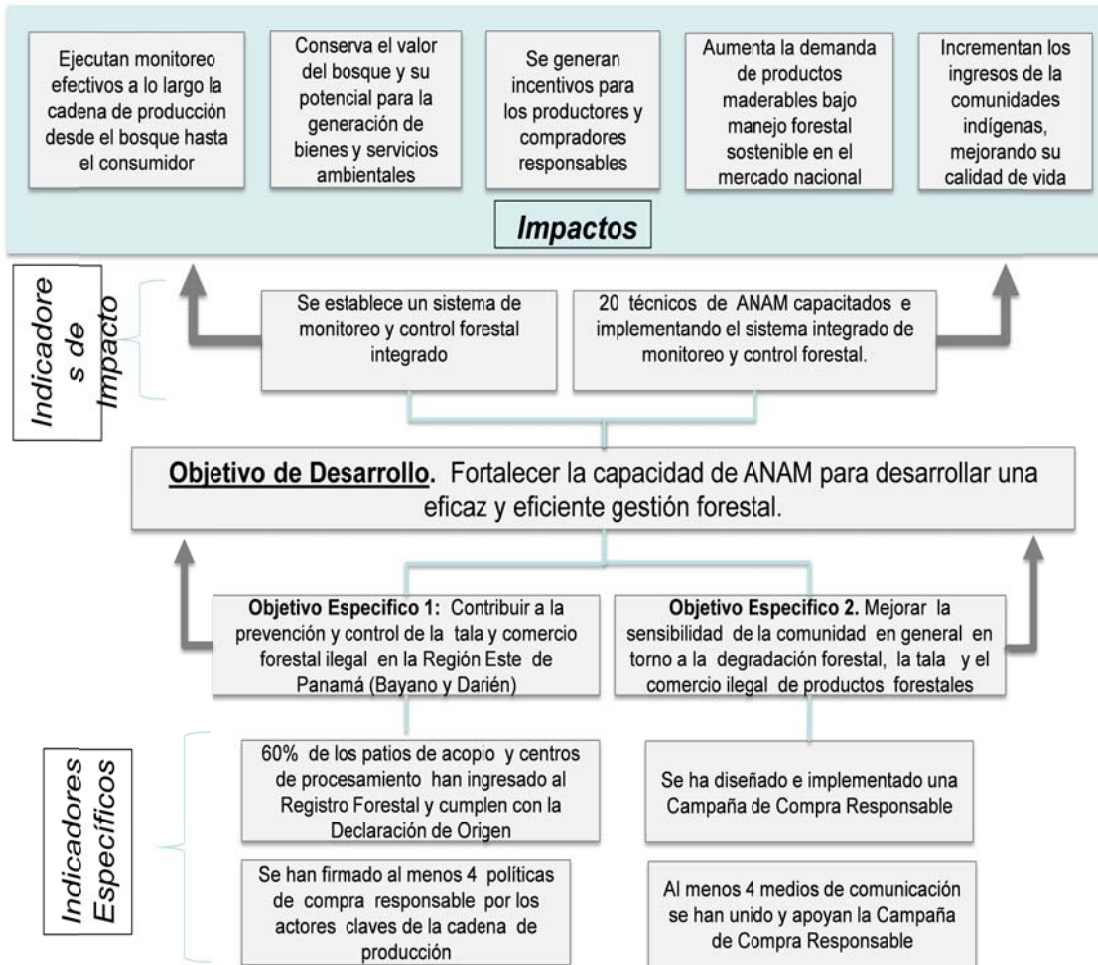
Ejecutan monitoreo efectivos a lo largo la cadena de producción desde el bosque hasta el consumidor

Conserva el valor del bosque y su potencial para la generación de bienes y servicios ambientales

Se generan incentivos para los productores y compradores responsables

Aumenta la demanda de productos maderables bajo manejo forestal sostenible en el mercado nacional

Incrementan los ingresos de la comunidades indígenas, mejorando su calidad de vida

Impactos

Indicadores de Impacto

Se establece un sistema de monitoreo y control forestal integrado

20 técnicos de ANAM capacitados e implementando el sistema integrado de monitoreo y control forestal.

Objetivo de Desarrollo. Fortalecer la capacidad de ANAM para desarrollar una eficaz y eficiente gestión forestal.

Objetivo Especifico 1: Contribuir a la prevención y control de la tala y comercio forestal ilegal en la Región Este de Panamá (Bayano y Darién)

Objetivo Especifico 2. Mejorar la sensibilidad de la comunidad en general en torno a la degradación forestal, la tala y el comercio ilegal de productos forestales

Indicadores Específicos

60% de los patios de acopio y centros de procesamiento han ingresado al Registro Forestal y cumplen con la Declaración de Origen

Se ha diseñado e implementado una Campaña de Compra Responsable

Se han firmado al menos 4 políticas de compra responsable por los actores claves de la cadena de producción

Al menos 4 medios de comunicación se han unido y apoyan la Campaña de Compra Responsable